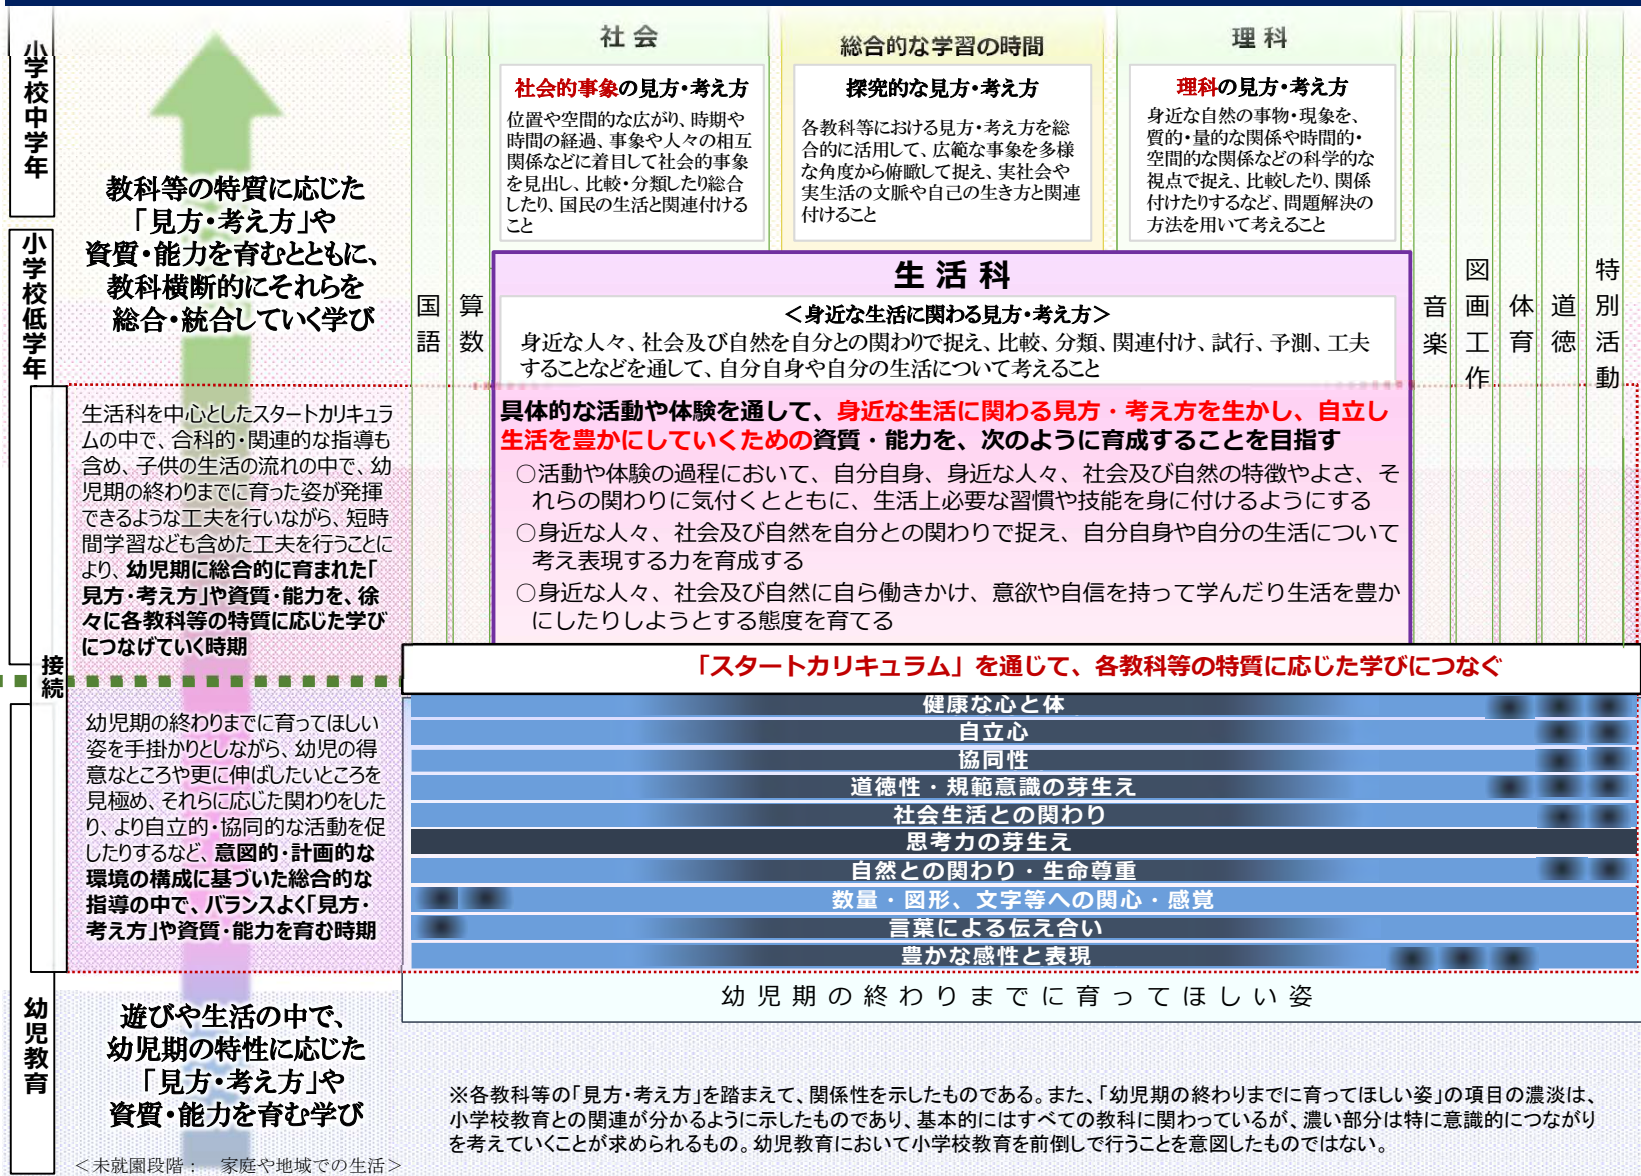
小学校中学年

小学校低学年

接続

幼児教育

教科等の特質に応じた「見方・考え方」や資質・能力を育むとともに、教科横断的にそれらを総合・統合していく学び

生活科を中心としたスタートカリキュラムの中で、合科的・関連的な指導も含め、子供の生活の流れの中で、幼児期の終わりまでに育った姿が発揮できるような工夫を行いながら、短時間学習なども含めた工夫を行うことにより、幼児期に総合的に育まれた「見方・考え方」や資質・能力を、徐々に各教科等の特質に応じた学びにつなげていく時期

幼児期の終わりまでに育ってほしい姿を手掛かりとしながら、幼児の得意なところや更に伸ばしたいところを見極め、それらに応じた関わりをしたり、より自立的・協同的な活動を促したりするなど、意図的・計画的な環境の構成に基づいた総合的な指導の中で、バランスよく「見方・考え方」や資質・能力を育む時期

遊びや生活の中で、幼児期の特性に応じた「見方・考え方」や資質・能力を育む学び

＜未就園段階： 家庭や地域での生活＞

国語

算数

社会

社会的事象の見方・考え方

位置や空間的な広がり、時期や時間の経過、事象や人々の相互関係などに着目して社会的事象を見出し、比較・分類したり総合したり、国民の生活と関連付けること

総合的な学習の時間

探究的な見方・考え方

各教科等における見方・考え方を総合的に活用して、広範な事象を多様な角度から俯瞰して捉え、実社会や実生活の文脈や自己の生き方と関連付けること

理科

理科の見方・考え方

身近な自然の事物・現象を、質的・量的な関係や時間的・空間的な関係などの科学的な視点で捉え、比較したり、関係付けたりするなど、問題解決の方法を用いて考えること

音楽

図画工作

体育

道徳

特別活動

生活科

＜身近な生活に関わる見方・考え方＞

身近な人々、社会及び自然を自分との関わりで捉え、比較、分類、関連付け、試行、予測、工夫することなどを通して、自分自身や自分の生活について考えること

具体的な活動や体験を通して、身近な生活に関わる見方・考え方を生かし、自立し生活を豊かにしていくための資質・能力を、次のように育成することを目指す

○活動や体験の過程において、自分自身、身近な人々、社会及び自然の特徴やよさ、それらの関わりに気付くとともに、生活上必要な習慣や技能を身に付けるようにする

○身近な人々、社会及び自然を自分との関わりで捉え、自分自身や自分の生活について考え表現する力を育成する

○身近な人々、社会及び自然に自ら働きかけ、意欲や自信を持って学んだり生活を豊かにしたりしようとする態度を育てる

「スタートカリキュラム」を通じて、各教科等の特質に応じた学びにつなぐ

健康な心と体
自立心
協同性
道徳性・規範意識の芽生え
社会生活との関わり
思考力の芽生え
自然との関わり・生命尊重
数量・図形、文字等への関心・感覚
言葉による伝え合い
豊かな感性と表現

幼児期の終わりまでに育ってほしい姿

※各教科等の「見方・考え方」を踏まえて、関係性を示したものである。また、「幼児期の終わりまでに育ってほしい姿」の項目の濃淡は、小学校教育との関連が分かるように示したものであり、基本的にはすべての教科に関わっているが、濃い部分は特に意識的につながりを考えていくことが求められるもの。幼児教育において小学校教育を前倒しで行うことを意図したものではない。